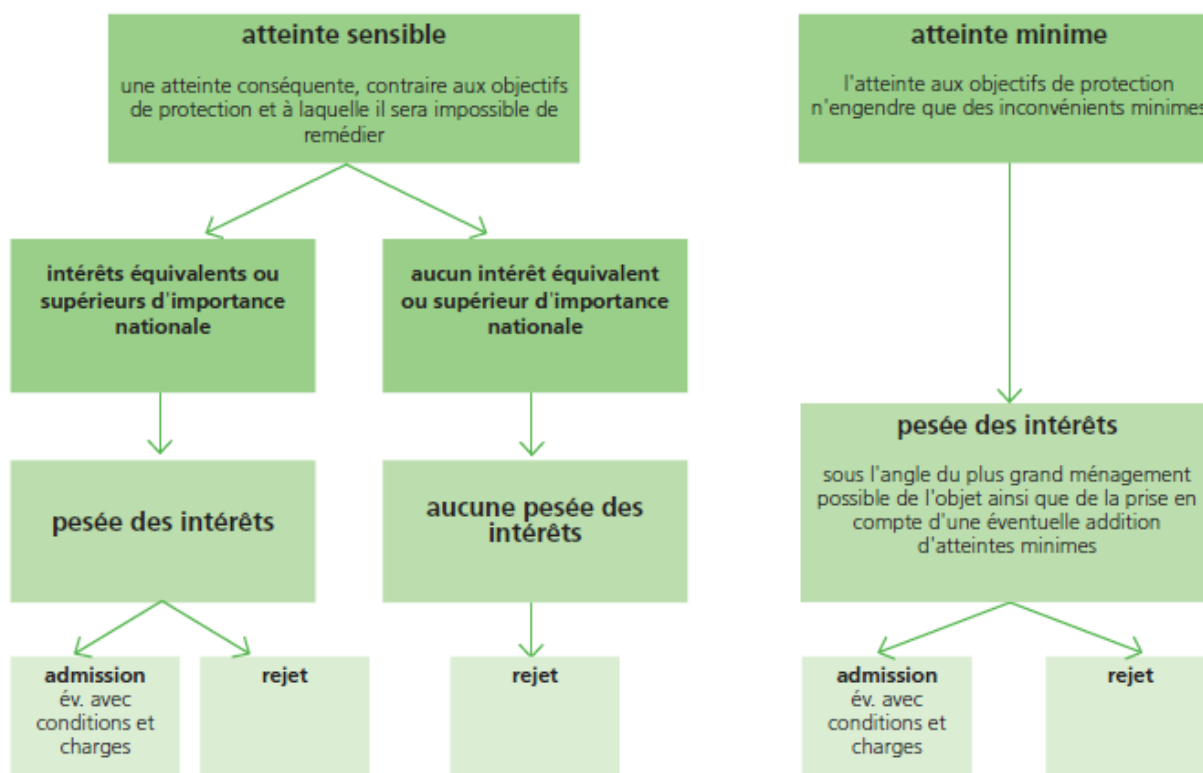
atteinte sensible

une atteinte conséquente, contraire aux objectifs de protection et à laquelle il sera impossible de remédier

intérêts équivalents ou supérieurs d'importance nationale

aucun intérêt équivalent ou supérieur d'importance nationale

pesée des intérêts

aucune pesée des intérêts

admission év. avec conditions et charges

rejet

rejet

atteinte minime

l'atteinte aux objectifs de protection n'engendre que des inconvénients minimes

pesée des intérêts

sous l'angle du plus grand ménagement possible de l'objet ainsi que de la prise en compte d'une éventuelle addition d'atteintes minimes

admission év. avec conditions et charges

rejet